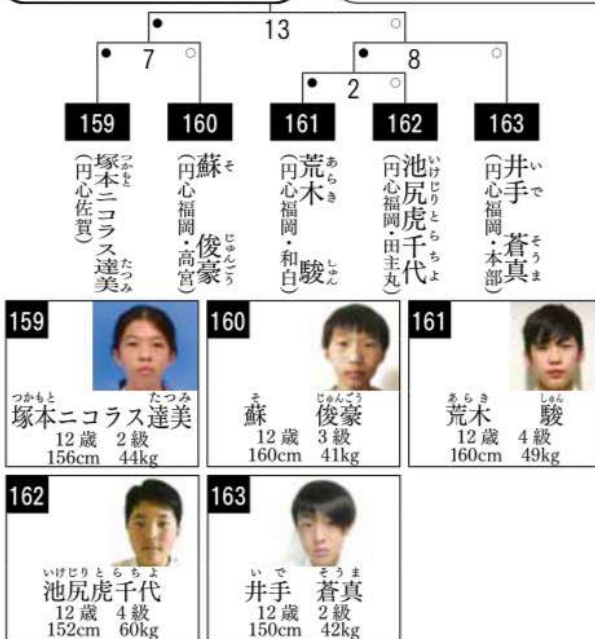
13

7

8

2

159
塚本ニコラス達美
(円心佐賀)

160
蘇　俊豪
(円心福岡・高宮)

161
荒木　駿
(円心福岡・和白)

162
池尻虎千代
(円心福岡・田主丸)

163
井手　蒼真
(円心福岡・本部)

159
塚本ニコラス達美
12歳　2級
156cm　44kg

160
蘇　俊豪
12歳　3級
160cm　41kg

161
荒木　駿
12歳　4級
160cm　49kg

162
池尻虎千代
12歳　4級
152cm　60kg

163
井手　蒼真
12歳　2級
150cm　42kg